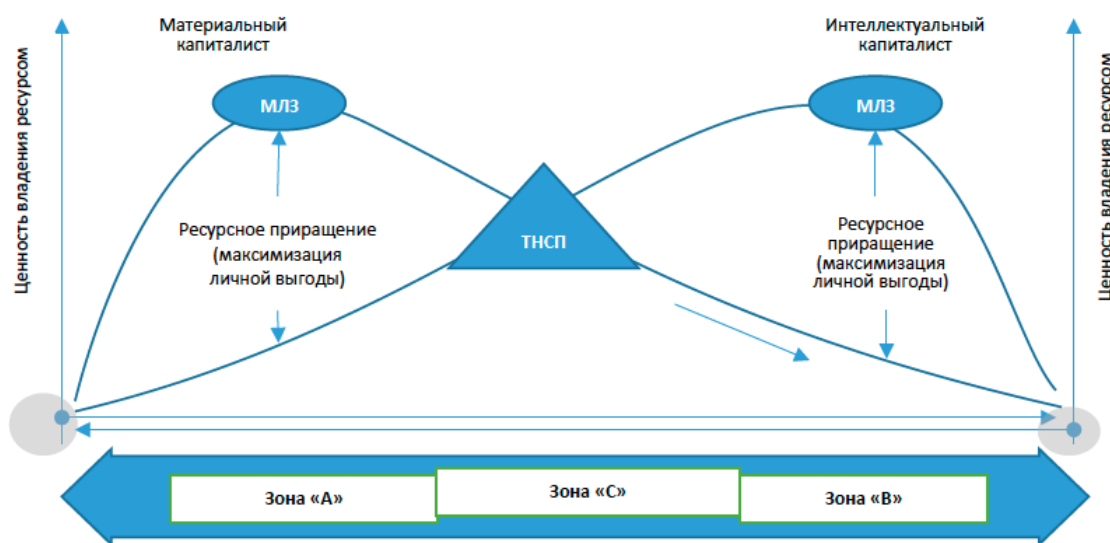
Материальный капиталист

Интеллектуальный капиталист

Ценность владения ресурсом

МЛЗ

МЛЗ

Ценность владения ресурсом

Ресурсное приращение (максимизация личной выгоды)

ТНСП

Ресурсное приращение (максимизация личной выгоды)

Зона «А»

Зона «С»

Зона «В»